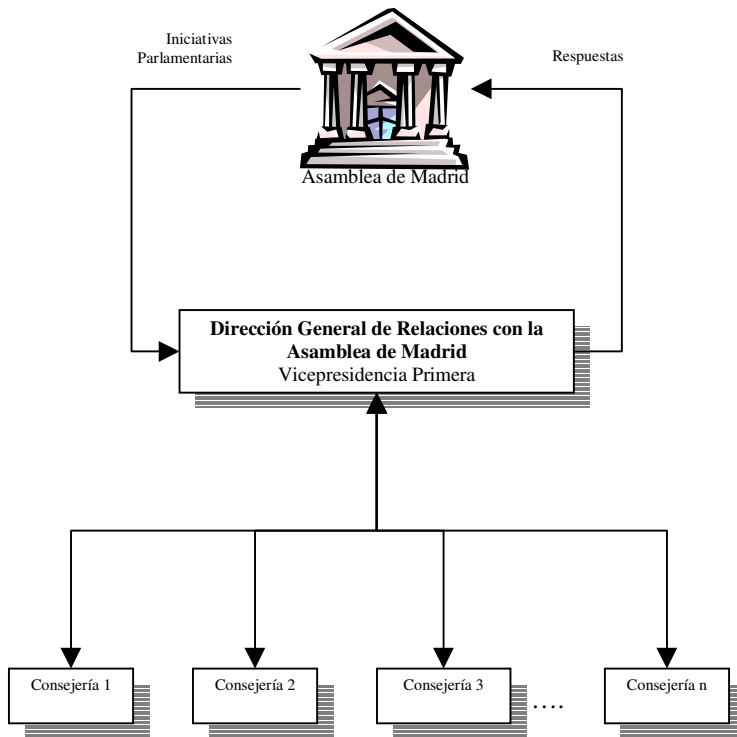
Iniciativas Parlamentarias

Respuestas

Asamblea de Madrid

**Dirección General de Relaciones con la Asamblea de Madrid**
Vicepresidencia Primera

Consejería 1

Consejería 2

Consejería 3

....

Consejería n